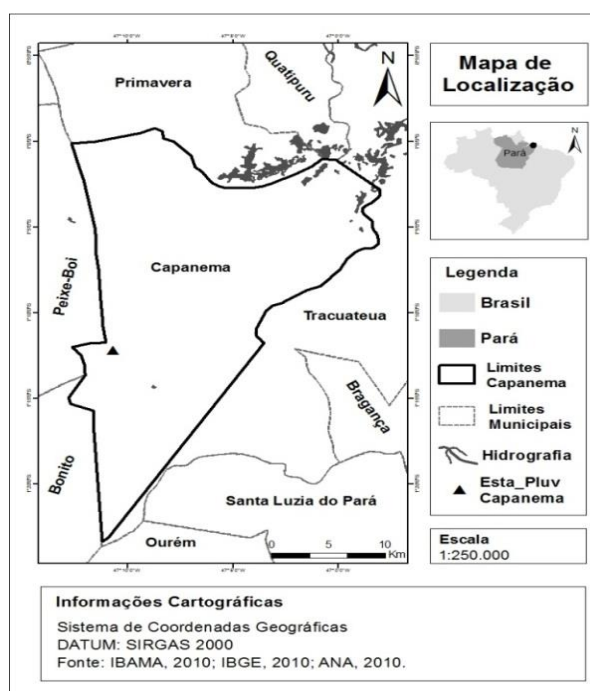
Primavera

Quatipuru

N

Capanema

Peixe-Boi

Tracuateua

Bragança

Bonito

Santa Luzia do Pará

Ourém

0 5 10 Km

Mapa de Localização

N

Pará

Legenda

Brasil

Pará

Limites Capanema

Limites Municipais

Hidrografia

Esta_Pluv Capanema

Escala
1:250.000

Informações Cartográficas

Sistema de Coordenadas Geográficas
DATUM: SIRGAS 2000
Fonte: IBAMA, 2010; IBGE, 2010; ANA, 2010.